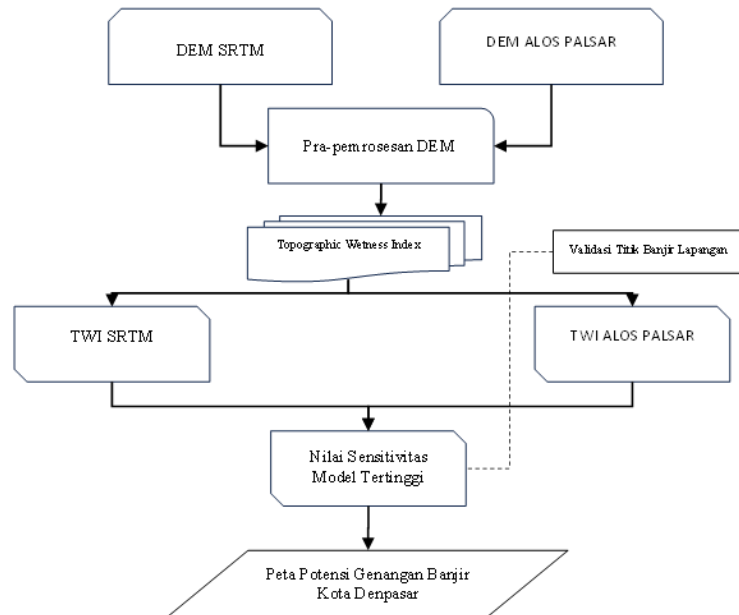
DEM SRTM

DEM ALOS PALSAR

Pra-pemrosesan DEM

Topographic Wetness Index

Validasi Titik Banjir Lapangan

TWI SRTM

TWI ALOS PALSAR

Nilai Sensitivitas Model Tertinggi

Peta Potensi Genangan Banjir Kota Denpasar